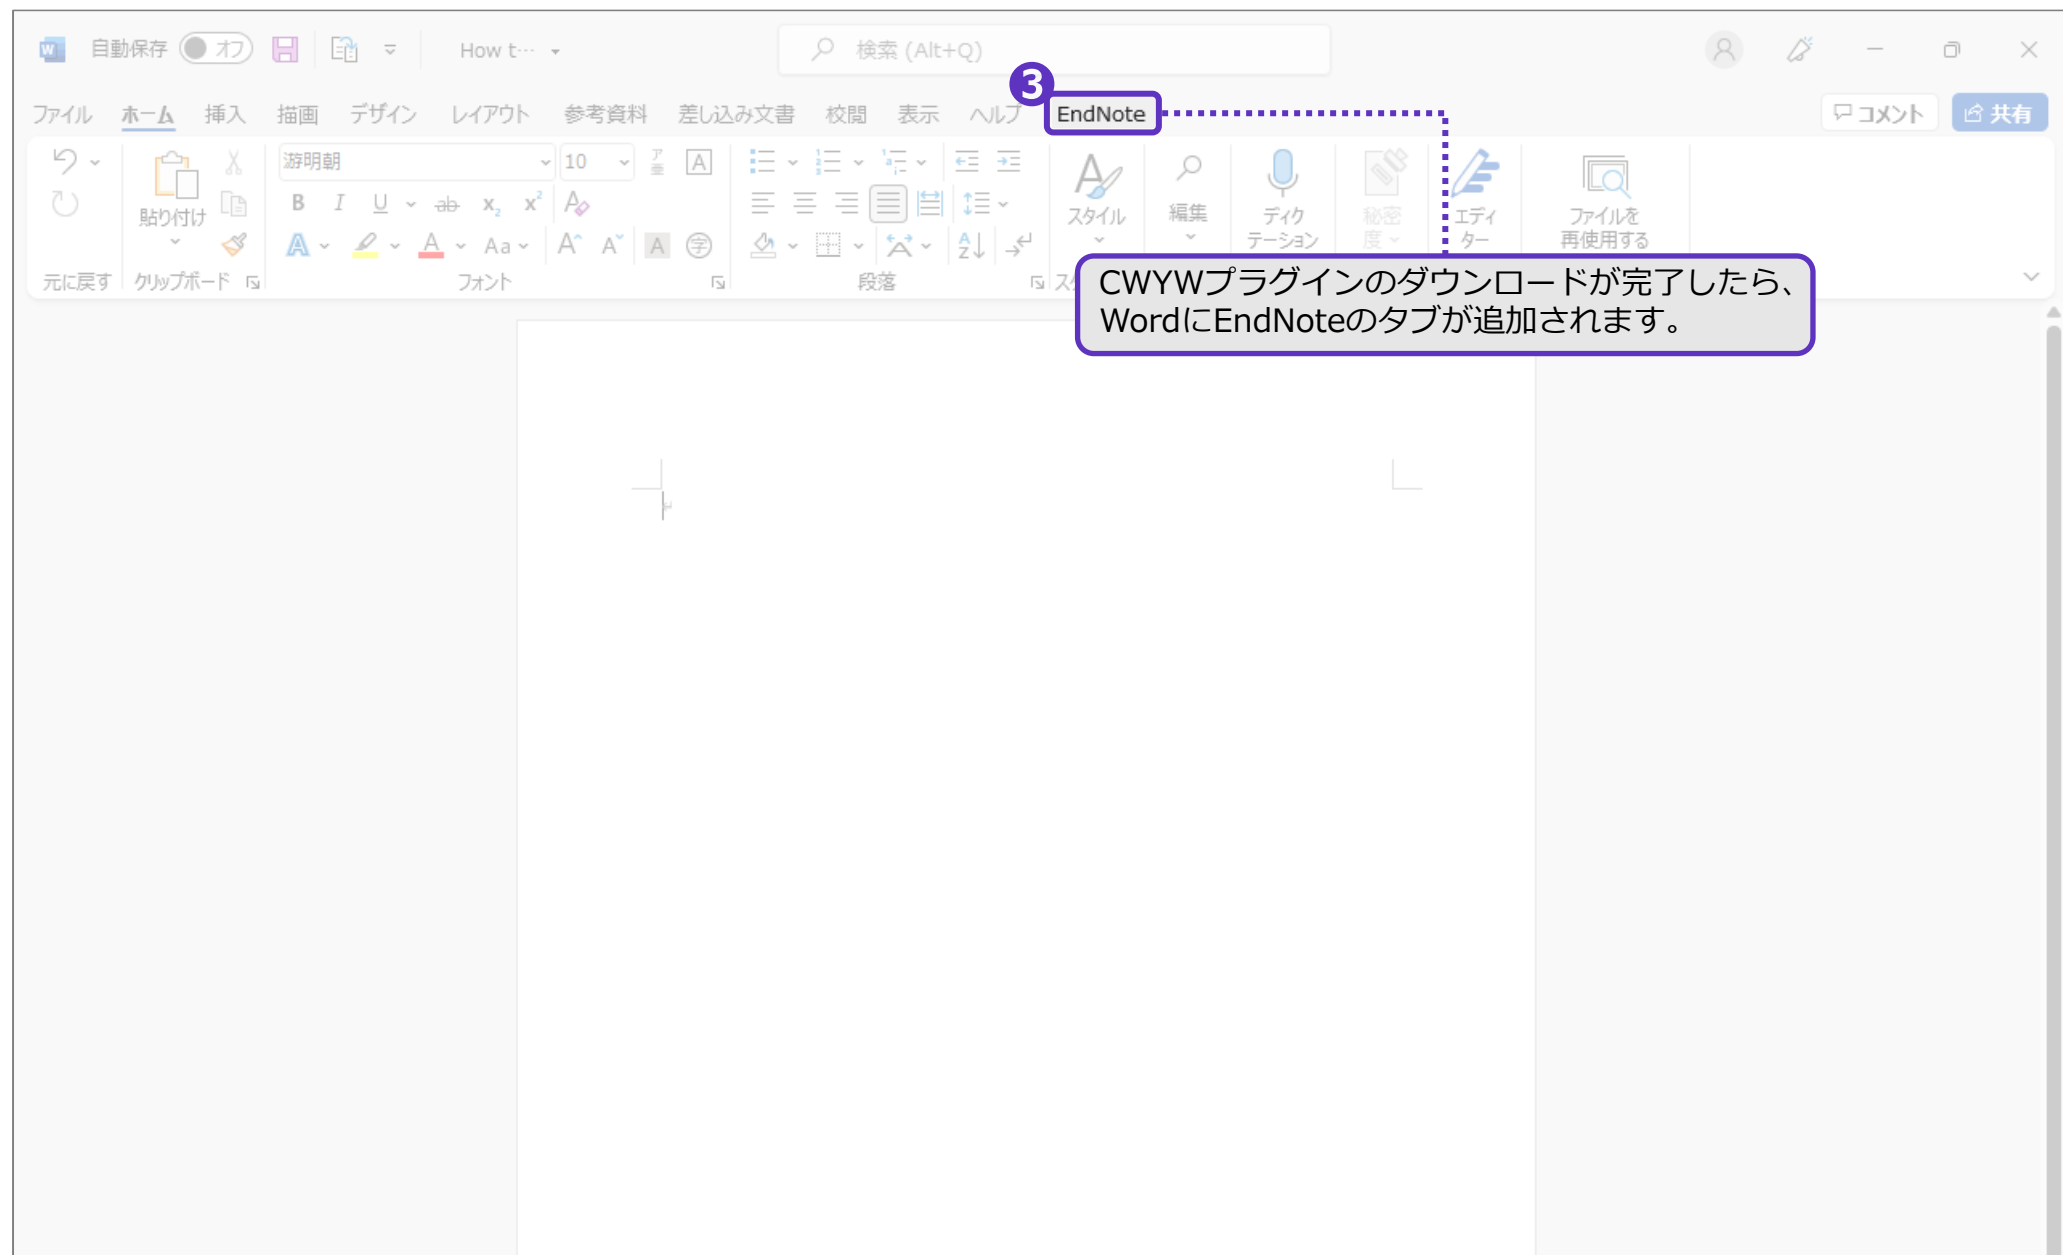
自動保存 オフ How t··· 検索 (Alt+Q)

ファイル ホーム 挿入 描画 デザイン レイアウト 参考資料 差し込み文書 校閲 表示 ヘルプ EndNote コメント 共有

3

游明朝 10

元に戻す 貼り付け クリップボード フォント 段落 スタイル 編集 ディクテーション 秘密度 エディター ファイルを再使用する

CWYWプラグインのダウンロードが完了したら、WordにEndNoteのタブが追加されます。